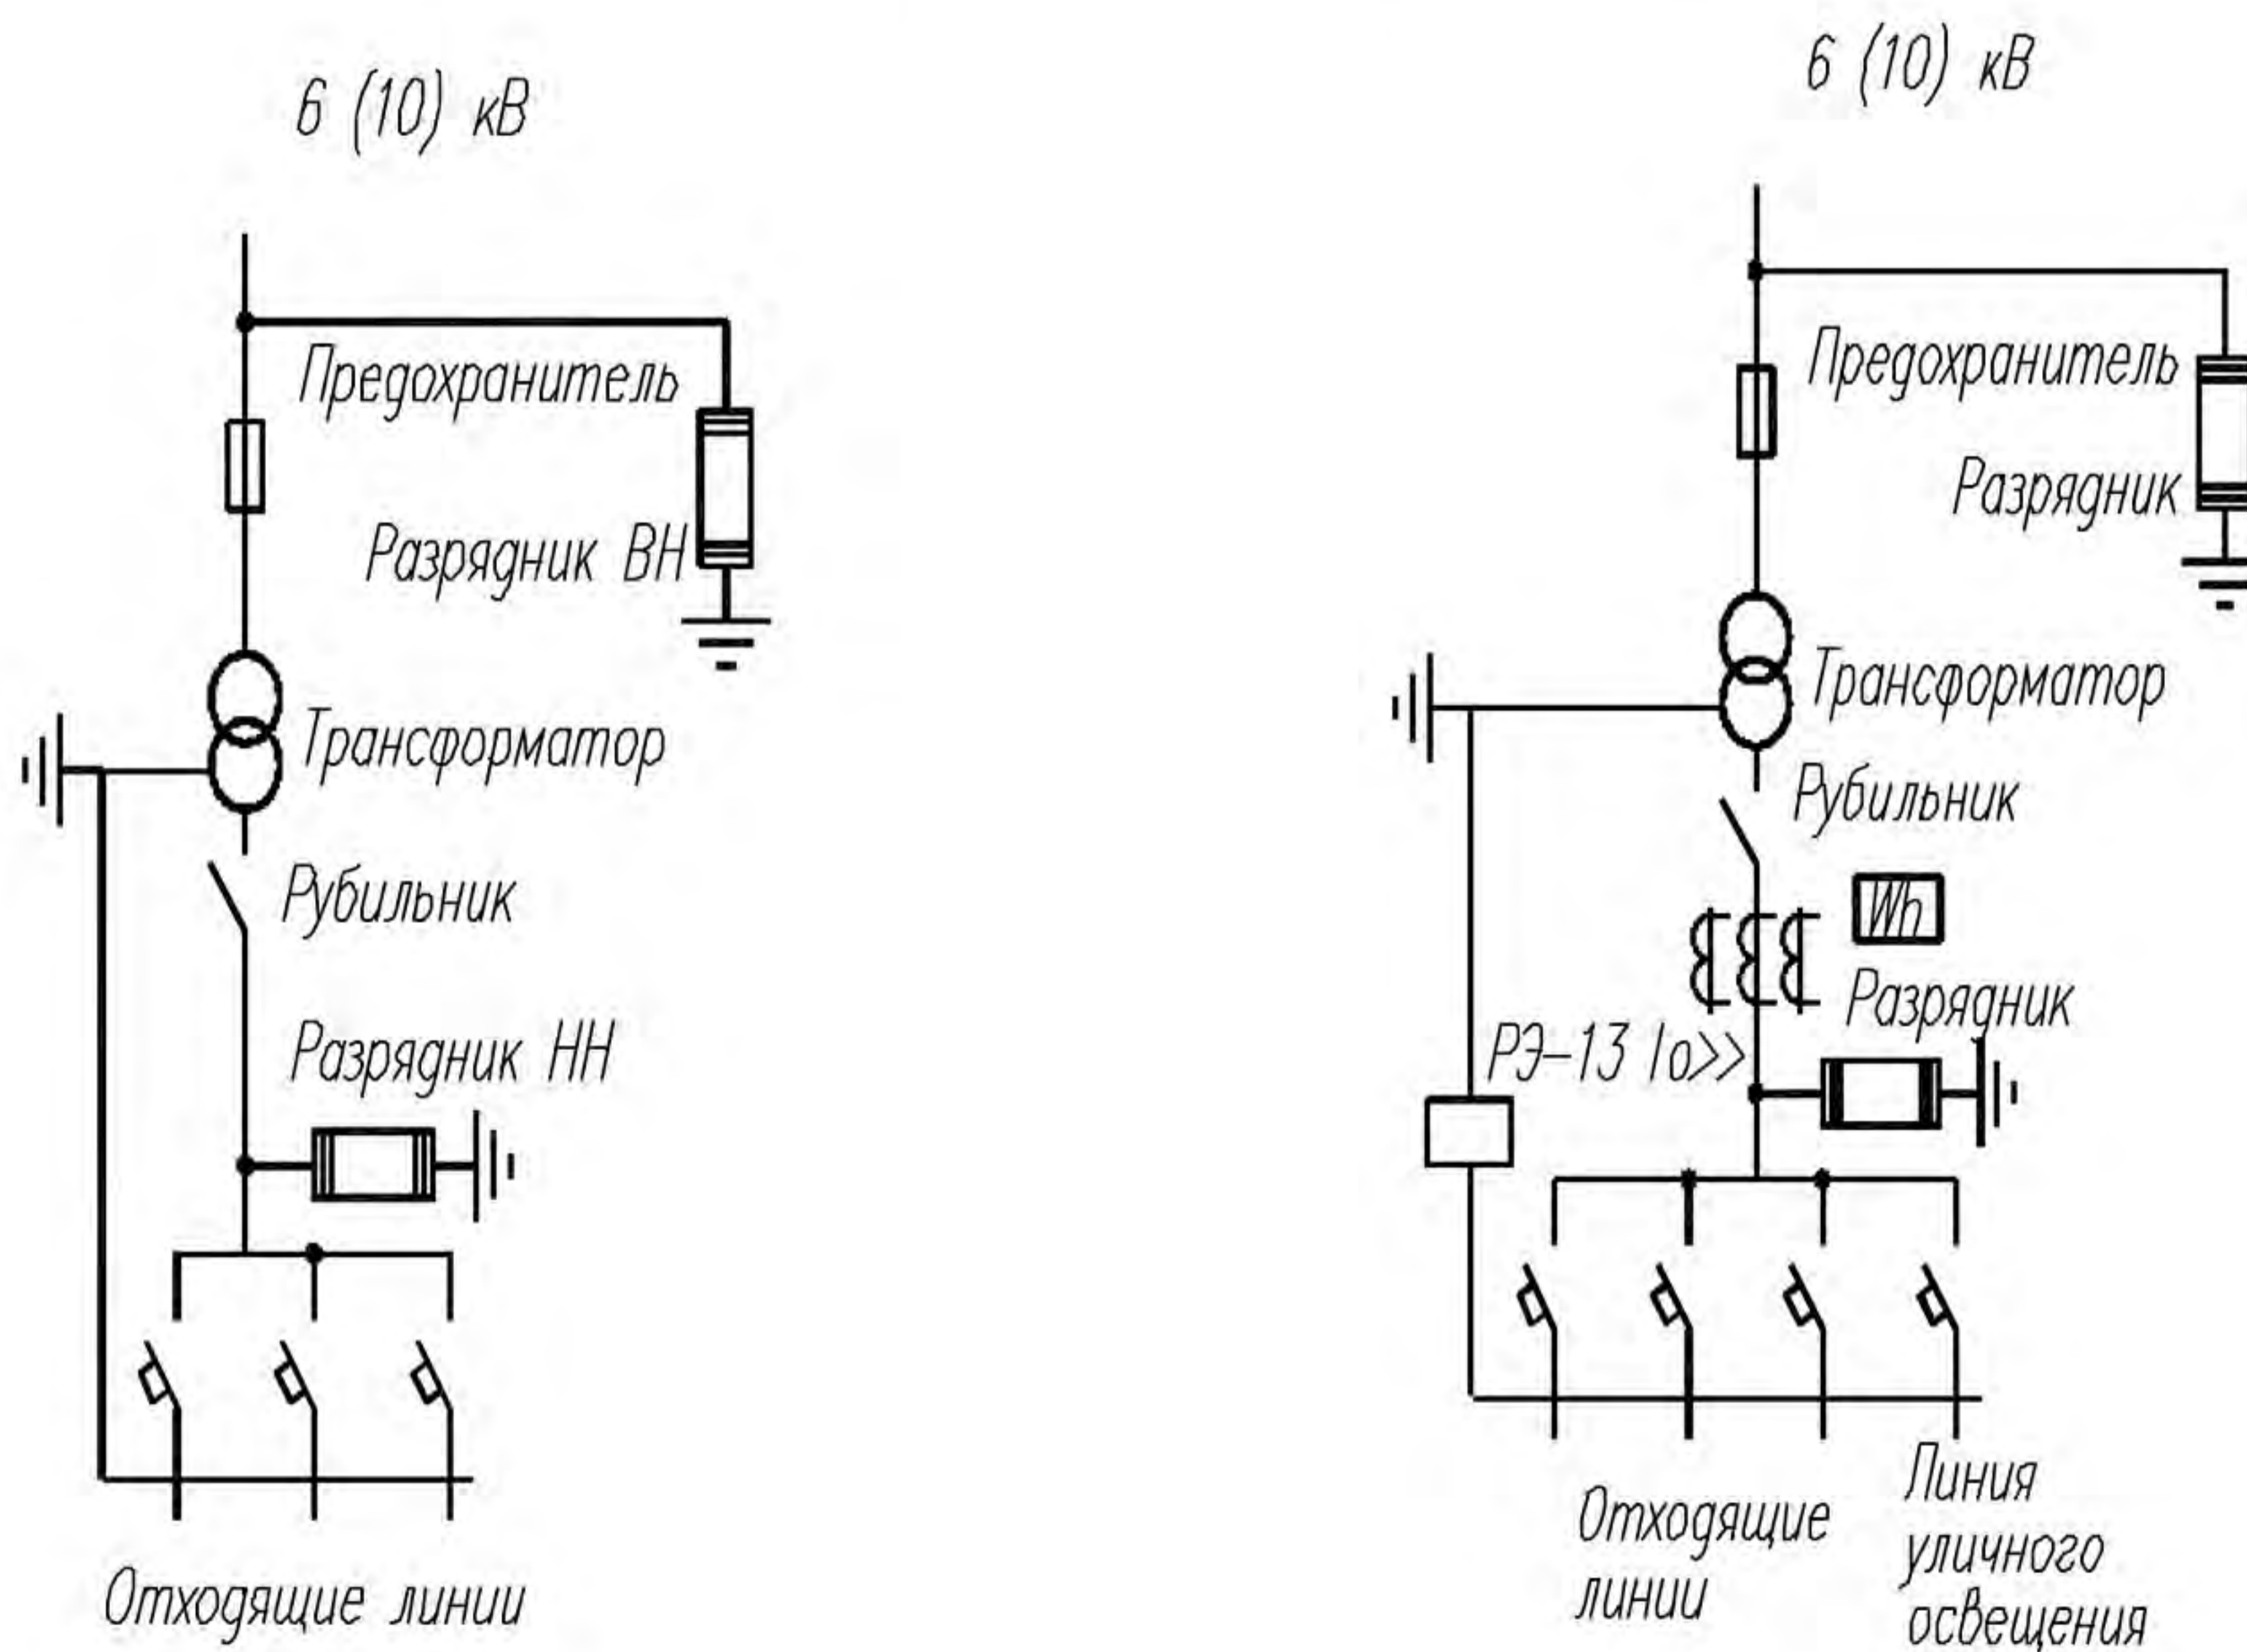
6 (10) кВ

Предохранитель

Разрядник ВН

Трансформатор

Рубильник

Разрядник НН

Отходящие линии

6 (10) кВ

Предохранитель

Разрядник

Трансформатор

Рубильник

Wh

Разрядник

РЭ–13 Iо>>

Отходящие линии

Линия уличного освещения